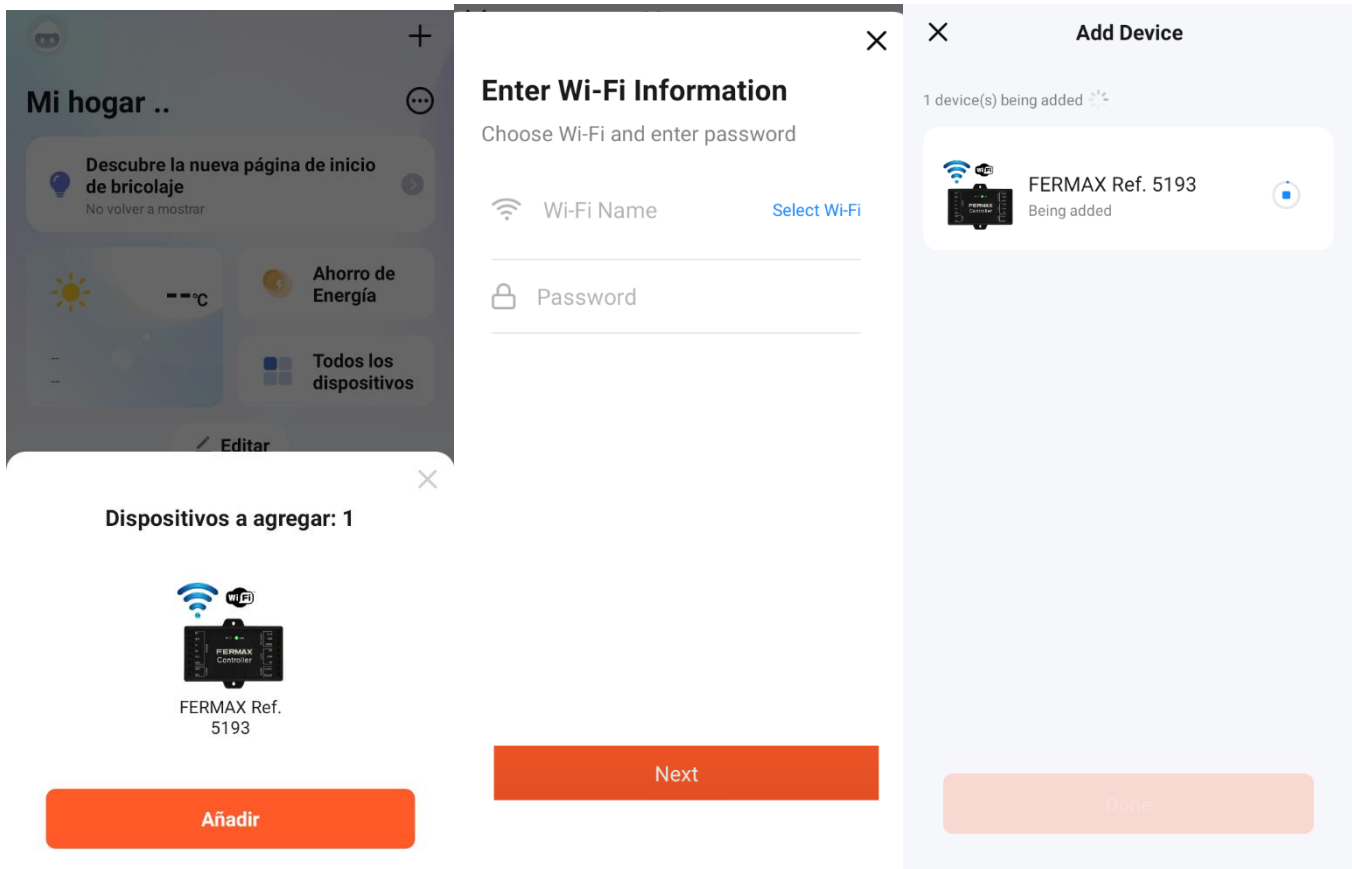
Mi hogar ..

Descubre la nueva página de inicio de bricolaje
No volver a mostrar

--℃

Ahorro de Energía

Todos los dispositivos

Editar

Dispositivos a agregar: 1

FERMAX Controller

FERMAX Ref. 5193

Añadir

Enter Wi-Fi Information
Choose Wi-Fi and enter password

Wi-Fi Name
Select Wi-Fi

Password

Next

Add Device

1 device(s) being added

FERMAX Controller

FERMAX Ref. 5193
Being added

Done